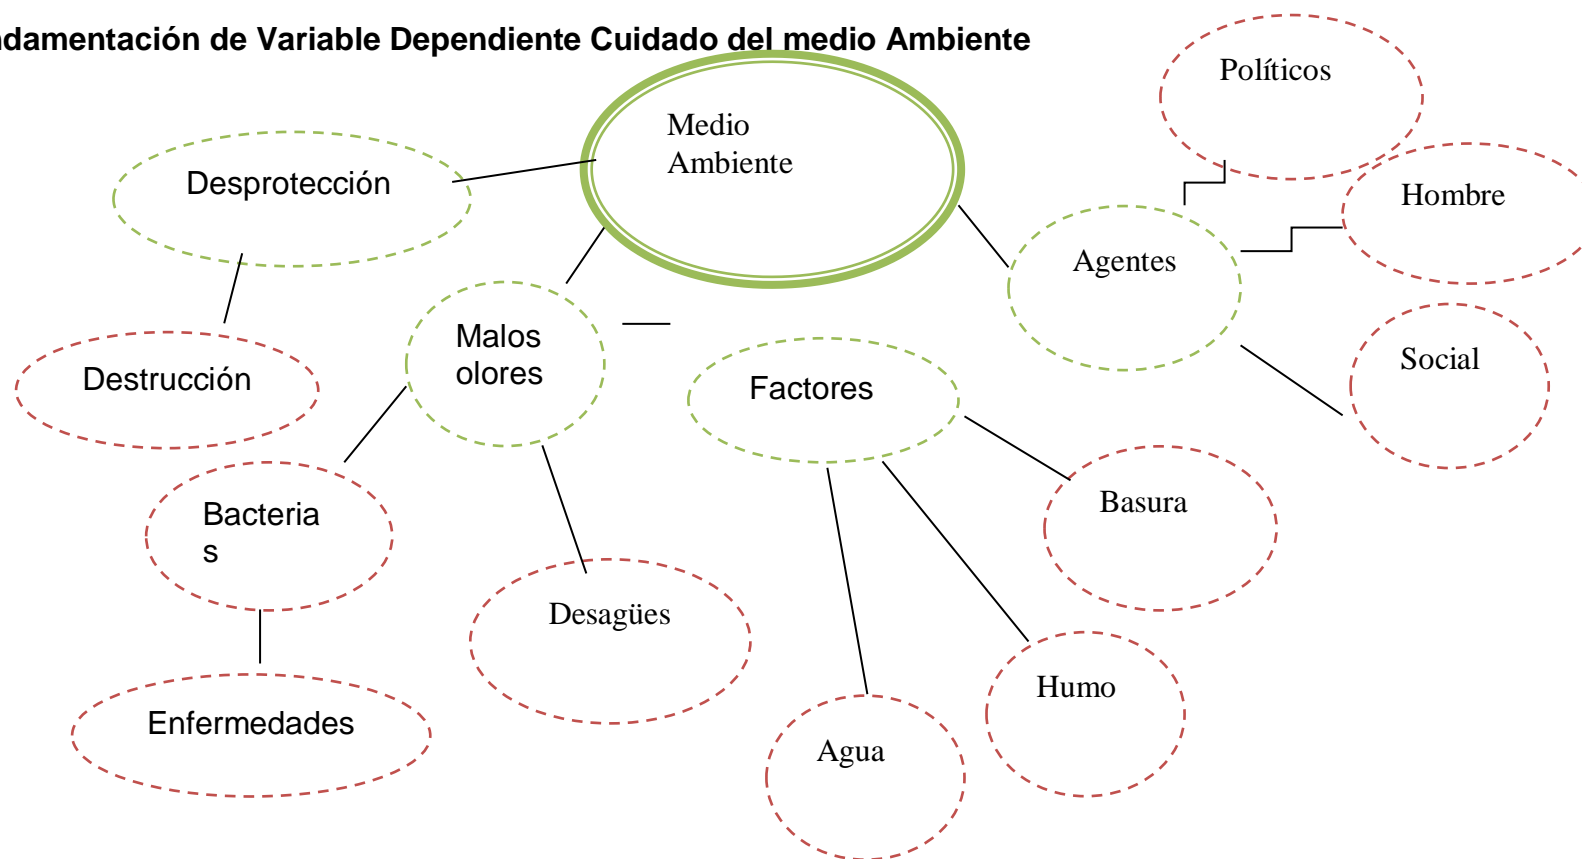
ndamentación de Variable Dependiente Cuidado del medio Ambiente

Medio Ambiente

Desprotección

Destrucción

Malos olores

Bacteria s

Enfermedades

Desagües

Factores

Agua

Humo

Basura

Agentes

Políticos

Hombre

Social